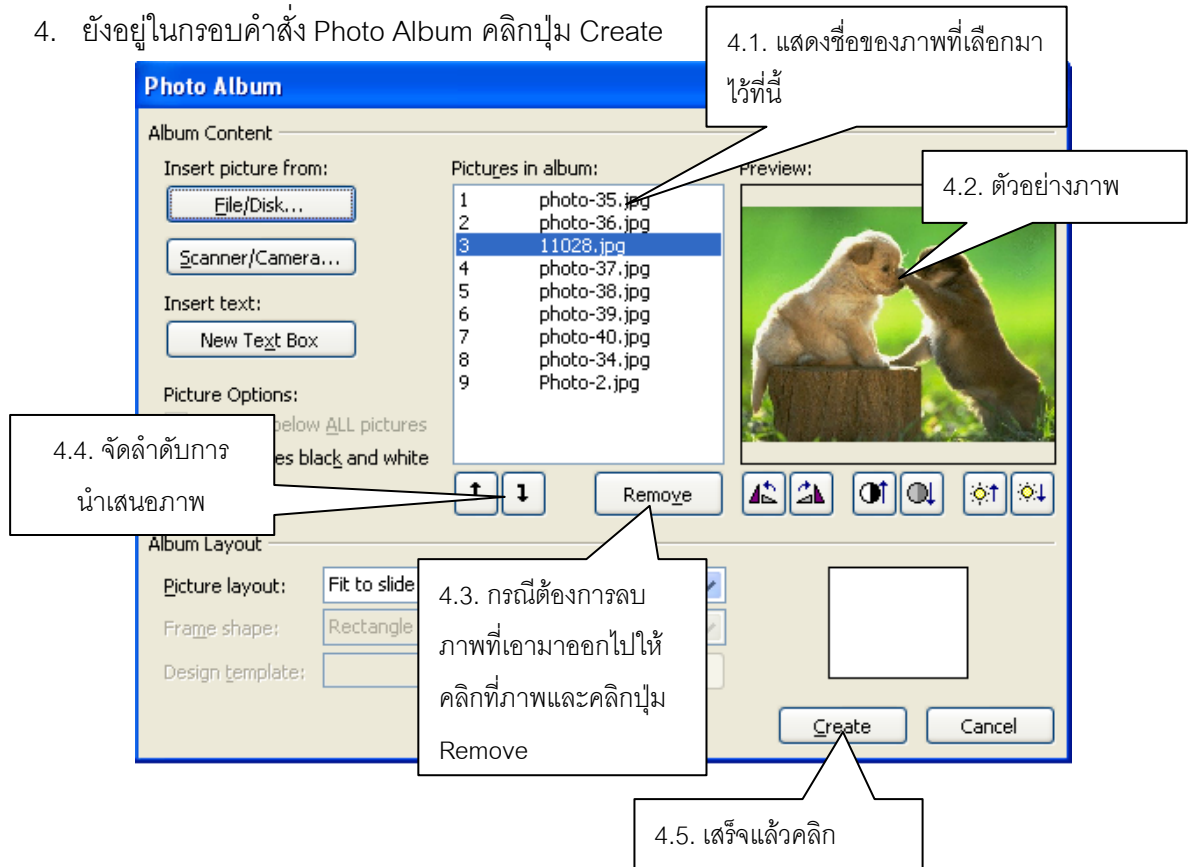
4. ยังอยู่ในกรอบคำสั่ง Photo Album คลิกปุ่ม Create

4.1. แสดงชื่อของภาพที่เลือกมาไว้ที่นี้

Photo Album

Album Content

Insert picture from:

File/Disk...

Scanner/Camera...

Insert text:

New Text Box

Picture Options:

below ALL pictures

es black and white

Pictures in album:

1 photo-35.jpg
2 photo-36.jpg
3 11028.jpg
4 photo-37.jpg
5 photo-38.jpg
6 photo-39.jpg
7 photo-40.jpg
8 photo-34.jpg
9 Photo-2.jpg

Preview:

4.2. ตัวอย่างภาพ

4.4. จัดลำดับการนำเสนอภาพ

Remove

Album Layout

Picture layout: Fit to slide

Frame shape: Rectangle

Design template:

4.3. กรณีต้องการลบภาพที่เอามาออกไปให้คลิกที่ภาพและคลิกปุ่ม Remove

Create

Cancel

4.5. เสร็จแล้วคลิก